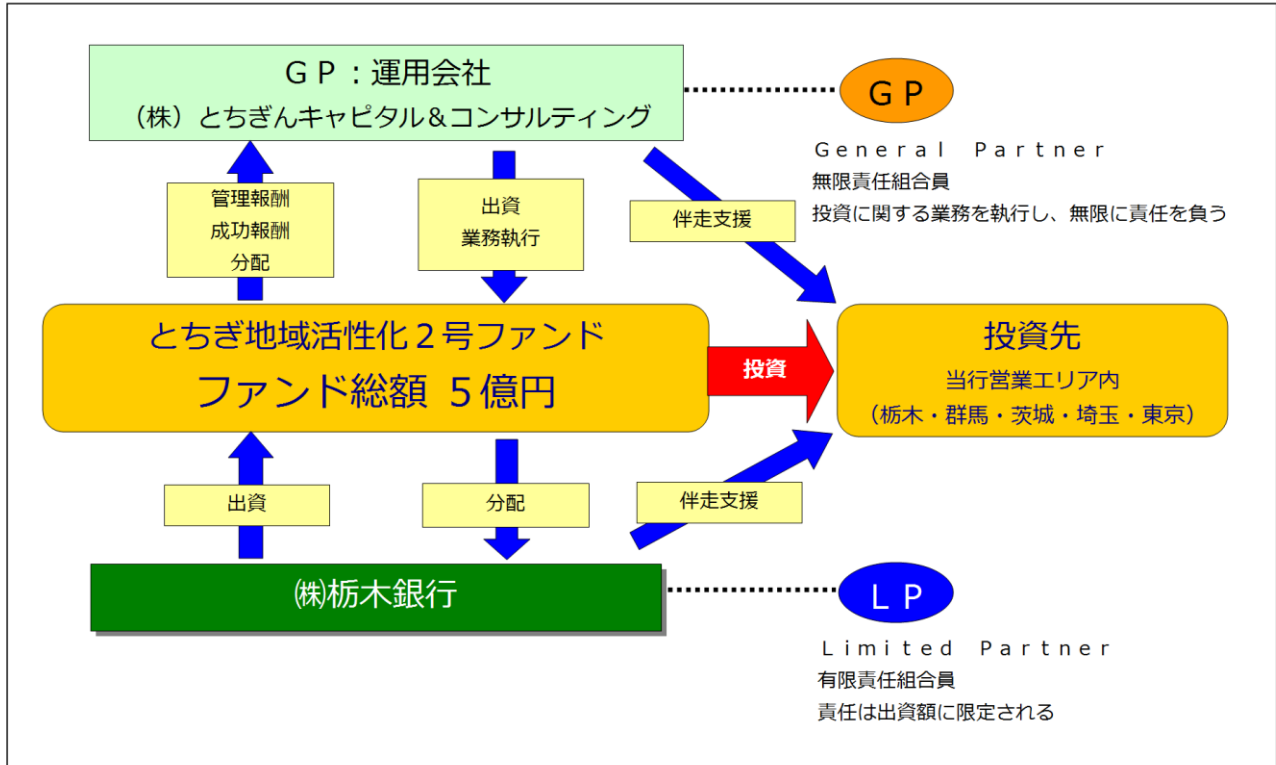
ＧＰ：運用会社
（株）とちぎんキャピタル＆コンサルティング

ＧＰ

General Partner
無限責任組合員
投資に関する業務を執行し、無限に責任を負う

管理報酬
成功報酬
分配

出資
業務執行

伴走支援

とちぎ地域活性化２号ファンド
ファンド総額 ５億円

投資

投資先
当行営業エリア内
（栃木・群馬・茨城・埼玉・東京）

出資

分配

伴走支援

㈱栃木銀行

ＬＰ

Limited Partner
有限責任組合員
責任は出資額に限定される